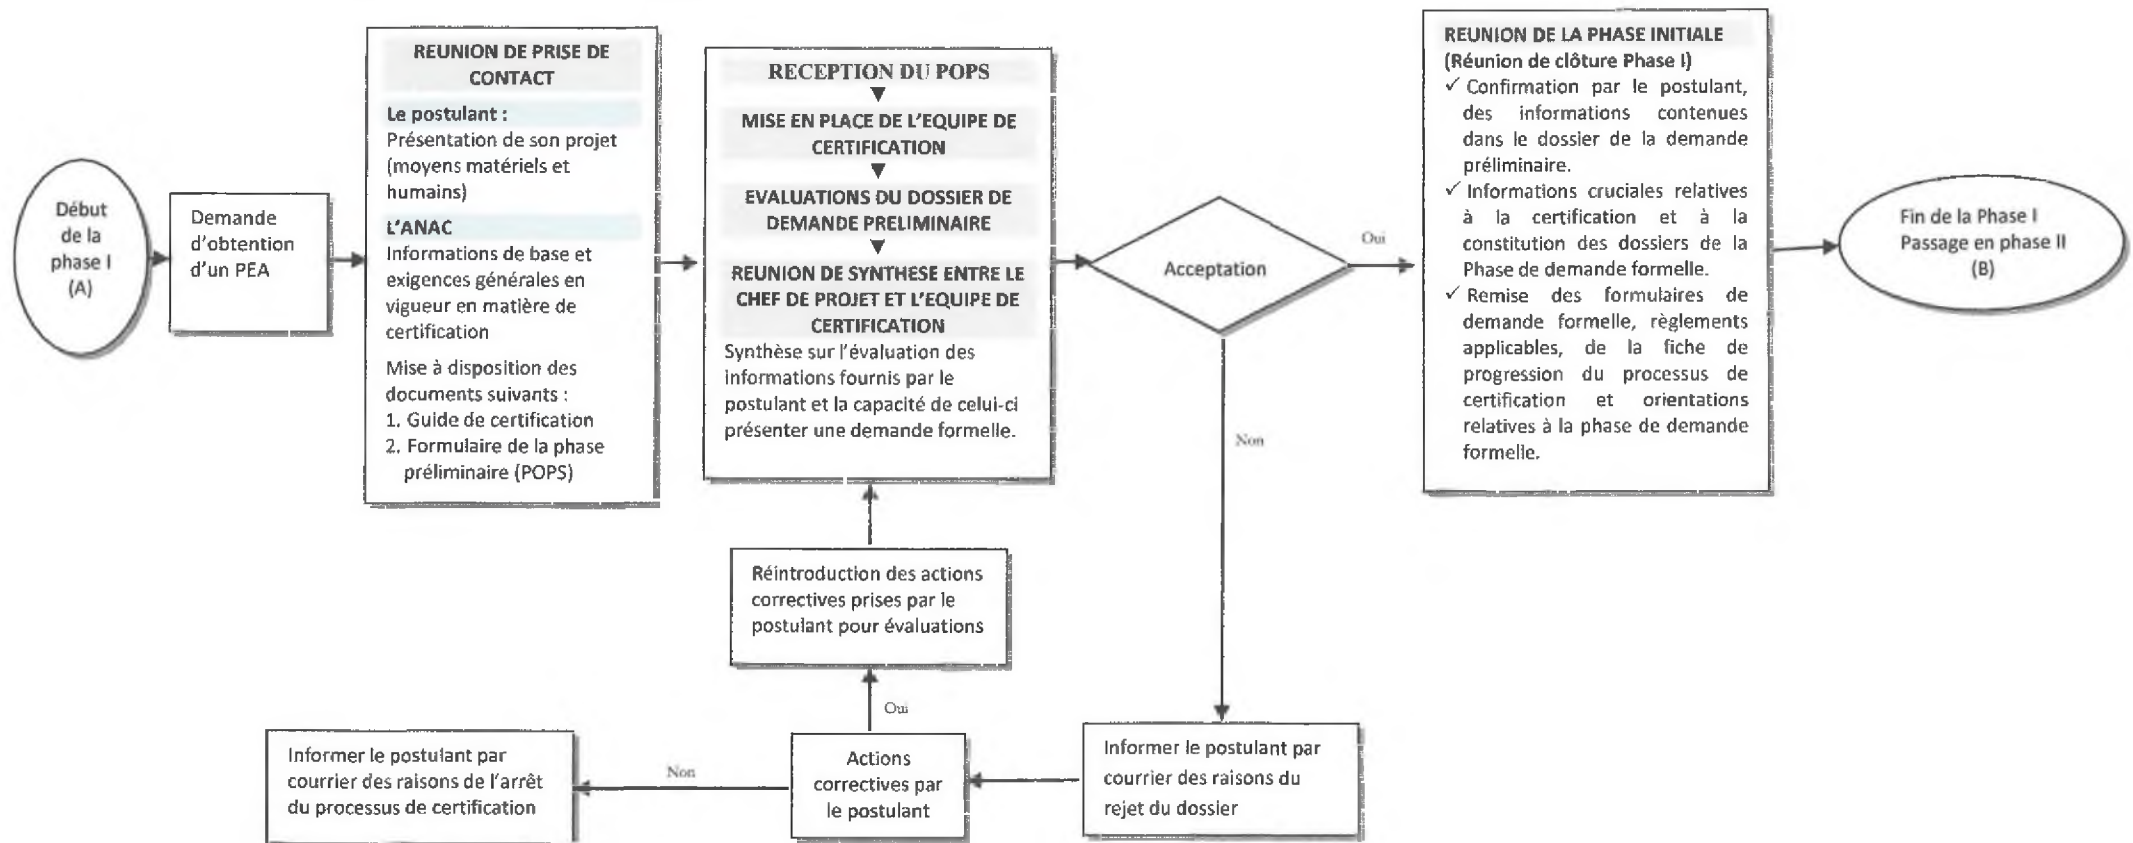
Début de la phase I (A)

Demande d'obtention d'un PEA

REUNION DE PRISE DE CONTACT

Le postulant :
Présentation de son projet (moyens matériels et humains)

L'ANAC
Informations de base et exigences générales en vigueur en matière de certification

Mise à disposition des documents suivants :
1. Guide de certification
2. Formulaire de la phase préliminaire (POPS)

RECEPTION DU POPS

MISE EN PLACE DE L'EQUIPE DE CERTIFICATION

EVALUATIONS DU DOSSIER DE DEMANDE PRELIMINAIRE

REUNION DE SYNTHESE ENTRE LE CHEF DE PROJET ET L'EQUIPE DE CERTIFICATION
Synthèse sur l'évaluation des informations fournis par le postulant et la capacité de celui-ci présenter une demande formelle.

Acceptation

Oui

Non

REUNION DE LA PHASE INITIALE
(Réunion de clôture Phase I)
✓ Confirmation par le postulant, des informations contenues dans le dossier de la demande préliminaire.
✓ Informations cruciales relatives à la certification et à la constitution des dossiers de la Phase de demande formelle.
✓ Remise des formulaires de demande formelle, règlements applicables, de la fiche de progression du processus de certification et orientations relatives à la phase de demande formelle.

Fin de la Phase I
Passage en phase II
(B)

Réintroduction des actions correctives prises par le postulant pour évaluations

Oui

Informer le postulant par courrier des raisons de l'arrêt du processus de certification

Non

Actions correctives par le postulant

Informer le postulant par courrier des raisons du rejet du dossier